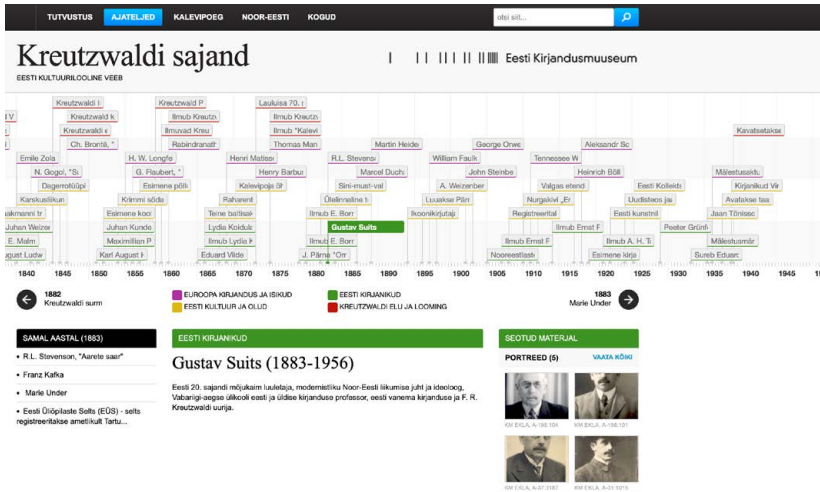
TUTVUSTUS AJATELJED KALEVIPOEG NOOR-EESTI KOGUD

otsi siit...

Kreutzwaldi sajand

EESTI KULTUURILOOLINE VEEB

Eesti Kirjandusmuuseum

Kreutzwaldi I
Kreutzwaldi k
Kreutzwaldi e
Ch. Brontë, "
Emile Zola
N. Gogol, "S
Dagerrotüüpi
Karskusliikun
akmanni tr
Juhan Weizer
E. Malm
ugust Ludw
Kreutzwaldi P
Ilmub Kreutz
Ilmuvad Kreu
Rabindranatr
H. W. Longfe
G. Flaubert, "
Esimene põlli
Krimmi sõda
Esimene koo
Juhan Kunde
Maximilian P
Karl August F
Laululisa 70. s
Ilmub Kreutzv
Ilmub "Kalevi
Thomas Man
Henri Matisse
Henry Barbu
Kalevipoja õl
Raharent
Teine ballisak
Lydia Koidula
Ilmub Lydia K
Eduard Vilde
Martin Heide
R.L. Stevenso
Marcel Duch
Sini-must-val
Ülelinnaline t
Ilmub E. Borr
Gustav Suits
Ilmub E. Borr
J. Pärna "Orr
George Orwe
William Faulk
John Steinbe
A. Weizenber
Luuakse Pärr
Ikoonikirjutaj
Registreeritai
Ilmub Ernst F
Nooreestlasti
Tennessee W
Valgas etend
Nurgakivi „Er
Ilmub Ernst F
Ilmub A. H. Ta
Esimene kirja
Aleksandr Sc
Heinrich Böll
Eesti Kollekti
Uudistess jas
Eesti kunstnil
Peeter Grünfi
Sureb Eduarc
Kavalsetakse
Mälestusalu
Kirjanikud Vir
Avatakse tas
Jaan Tõnisso
Mälestusmär

1840 1845 1850 1855 1860 1865 1870 1875 1880 1885 1890 1895 1900 1905 1910 1915 1920 1925 1930 1935 1940 1945

1882
Kreutzwaldi surm

EUROOPA KIRJANDUS JA ISIKUD
EESTI KULTUUR JA OLUD
EESTI KIRJANIKUD
KREUTZWALDI ELU JA LOOMING

1883
Marie Under

SAMAL AASTAL (1883)

• R.L. Stevenson, "Aarete saar"
• Franz Kafka
• Marie Under
• Eesti Üliõpilaste Selts (EÜS) - selts registreeritakse ametlikult Tartu...

EESTI KIRJANIKUD

Gustav Suits (1883-1956)

Eesti 20. sajandi mõjukaim luuletaja, modernistliku Noor-Eesti liikumise juht ja ideoloog, Vabariigi-aegse ülikooli eesti ja üldise kirjanduse professor, eesti vanema kirjanduse ja F. R. Kreutzwaldi uurija.

SEOTUD MATERJAL

PORTREED (5) VAATA KÕIKI

KM EKLA, A-198:104
KM EKLA, A-198:101
KM EKLA, A-57:3187
KM EKLA, A-23:1015